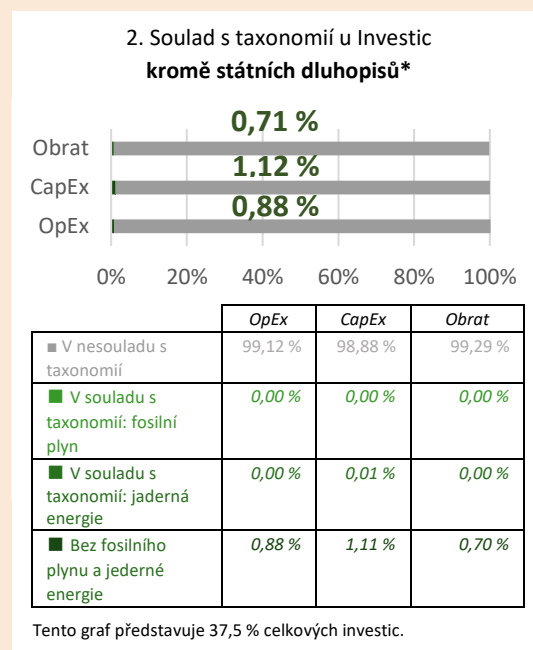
2. Soulad s taxonomií u Investic
**kromě státních dluhopisů***

0,71 %
Obrat
1,12 %
CapEx
0,88 %
OpEx

0% 20% 40% 60% 80% 100%

| | OpEx | CapEx | Obrat |
|---|---|---|---|
| ■ V nesouladu s taxonomií | 99,12 % | 98,88 % | 99,29 % |
| ■ V souladu s taxonomií: fosilní plyn | 0,00 % | 0,00 % | 0,00 % |
| ■ V souladu s taxonomií: jaderná energie | 0,00 % | 0,01 % | 0,00 % |
| ■ Bez fosilního plynu a jederné energie | 0,88 % | 1,11 % | 0,70 % |

Tento graf představuje 37,5 % celkových investic.